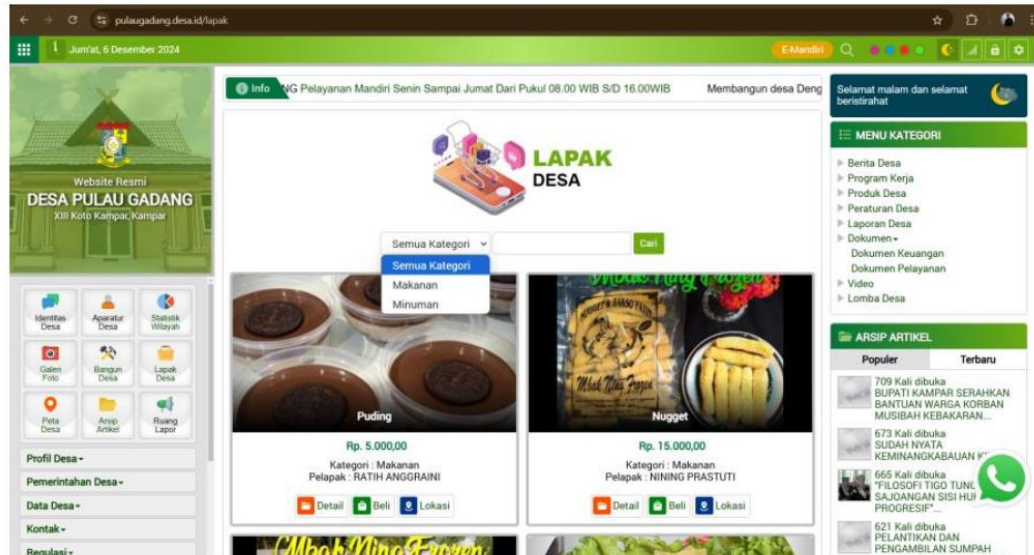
pulaugadang.desa.id/lapak

Jum'at, 6 Desember 2024

E-Mandiri

Info NG Pelayanan Mandiri Senin Sampai Jumat Dari Pukul 08.00 WIB S/D 16.00WIB Membangun desa Deng

Selamat malam dan selamat beristirahat

Website Resmi
DESA PULAU GADANG
XIII Koto Kampar, Kampar

Identitas Desa
Aparatur Desa
Statistik Wilayah
Galeri Foto
Bangun Desa
Lapak Desa
Peta Desa
Arsip Artikel
Ruang Lapor

Profil Desa
Pemerintahan Desa
Data Desa
Kontak
Regulasi

LAPAK DESA

Semua Kategori
Cari
Semua Kategori
Makanan
Minuman

Puding
Rp. 5.000,00
Kategori : Makanan
Pelapak : RATIH ANGGRAINI
Detail Beli Lokasi

Mbak Ning Frozen
Nugget
Rp. 15.000,00
Kategori : Makanan
Pelapak : NINING PRASTUTI
Detail Beli Lokasi

Mbak Ning Frozen

MENU KATEGORI
Berita Desa
Program Kerja
Produk Desa
Peraturan Desa
Laporan Desa
Dokumen
Dokumen Keuangan
Dokumen Pelayanan
Video
Lomba Desa

ARSIP ARTIKEL
Populer
Terbaru
709 Kali dibuka
BUPATI KAMPAR SERAHKAN BANTUAN WARGA KORBAN MUSIBAH KEBAKARAN...
673 Kali dibuka
SUDAH NYATA KEMINANGKABAUAN K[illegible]
665 Kali dibuka
"FILOSOFI TIGO TUNG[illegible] SAJOANGAN SISI HU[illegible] PROGRESIF"...
621 Kali dibuka
PELANTIKAN DAN PENGAMBILAN SUMPAH